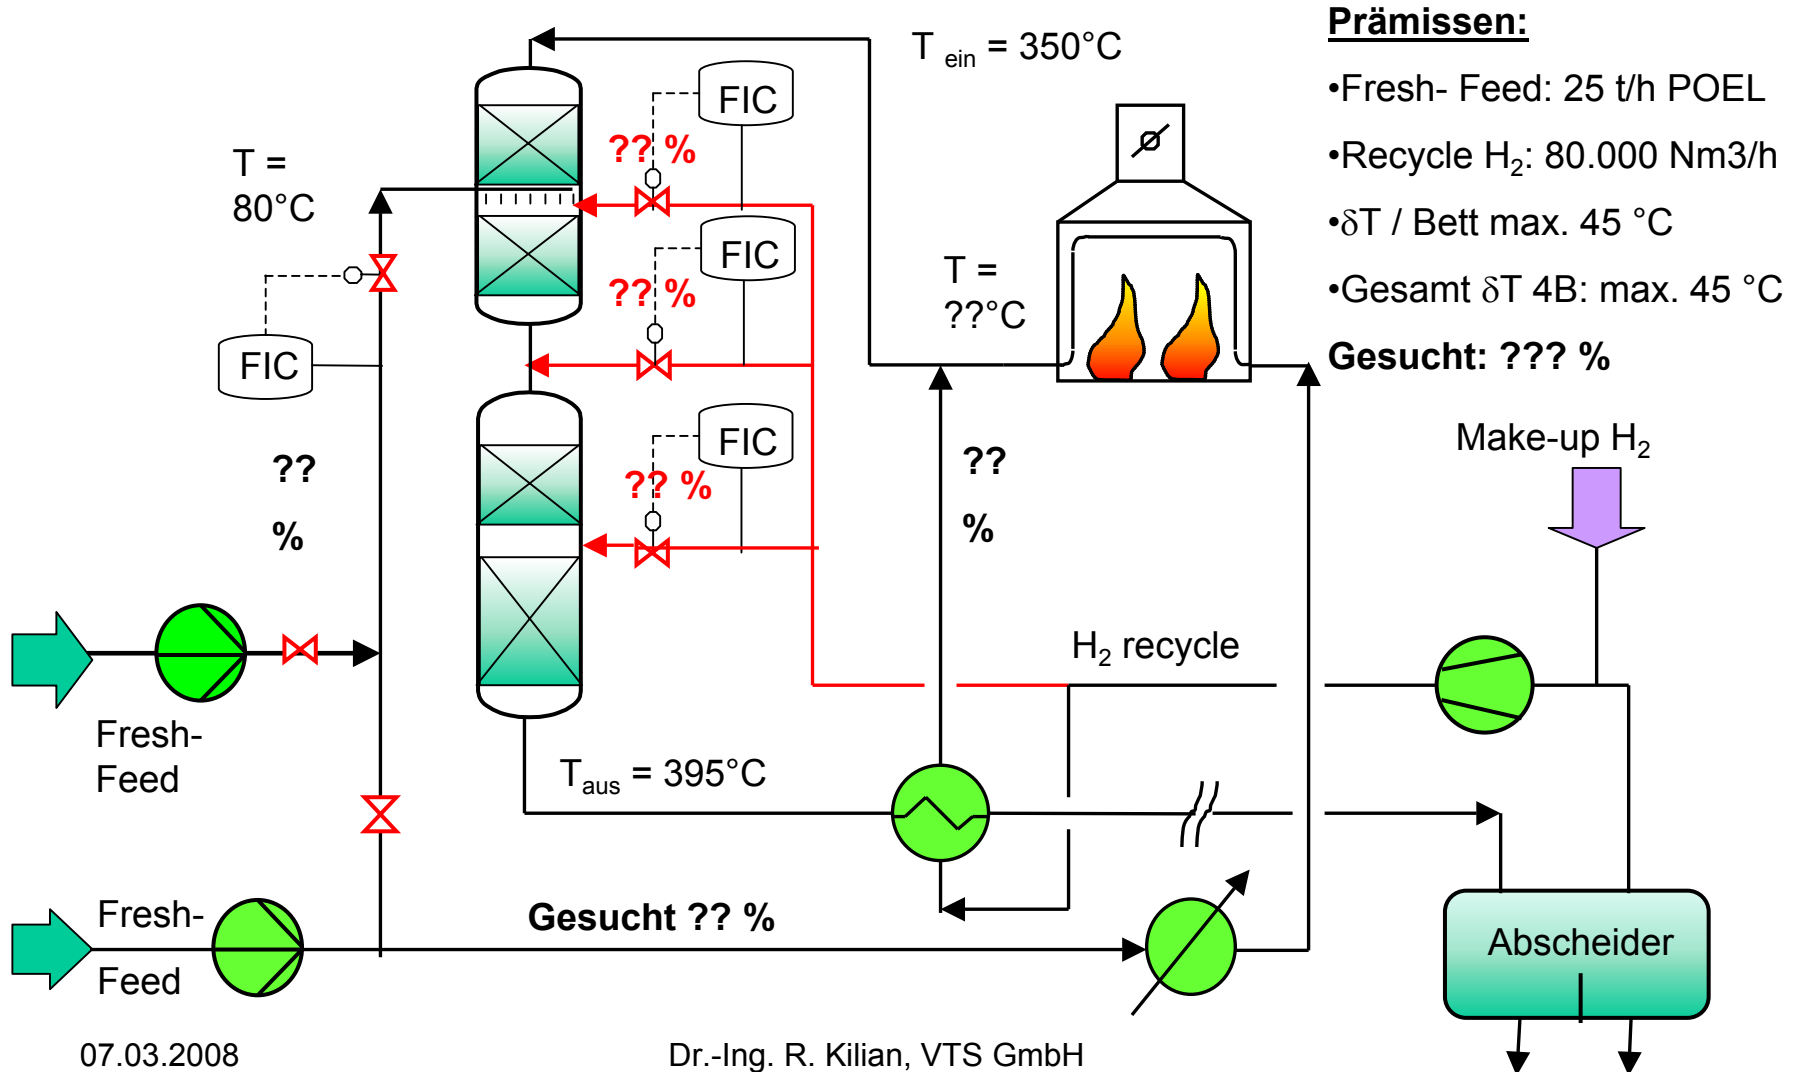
Prämissen:

•Fresh- Feed: 25 t/h POEL

•Recycle $H_2$: 80.000 Nm3/h

•$\delta$T / Bett max. 45 °C

•Gesamt $\delta$T 4B: max. 45 °C

Gesucht: ??? %

$T_{ein}$ = 350°C

FIC

?? %

T = 80°C

FIC

?? %

T = ??°C

FIC

FIC

?? %

??

%

??

%

Make-up $H_2$

$H_2$ recycle

Fresh- Feed

$T_{aus}$ = 395°C

Fresh- Feed

Gesucht ?? %

Abscheider

07.03.2008

Dr.-Ing. R. Kilian, VTS GmbH